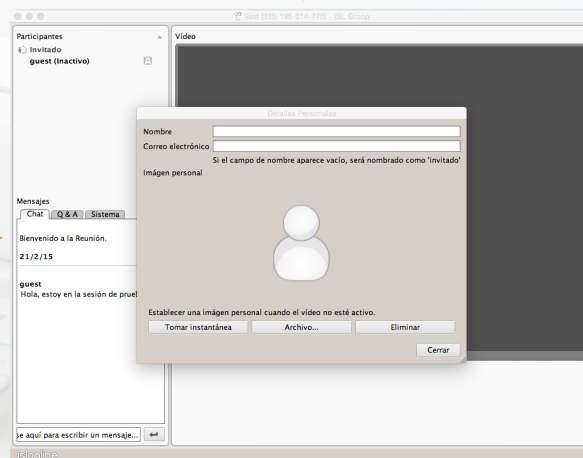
Test (335-195-014-778) - ISL Groop

Participantes
Invitado
guest (Inactivo)

Video

Detalles Personales

Nombre
Correo electrónico
Si el campo de nombre aparece vacío, será nombrado como 'invitado'
Imágen personal

Establecer una imágen personal cuando el vídeo no esté activo.
Tomar instantánea
Archivo...
Eliminar
Cerrar

Mensajes
Chat
Q & A
Sistema
Bienvenido a la Reunión.
21/2/15
guest
Hola, estoy en la sesión de pruel

se aquí para escribir un mensaje...